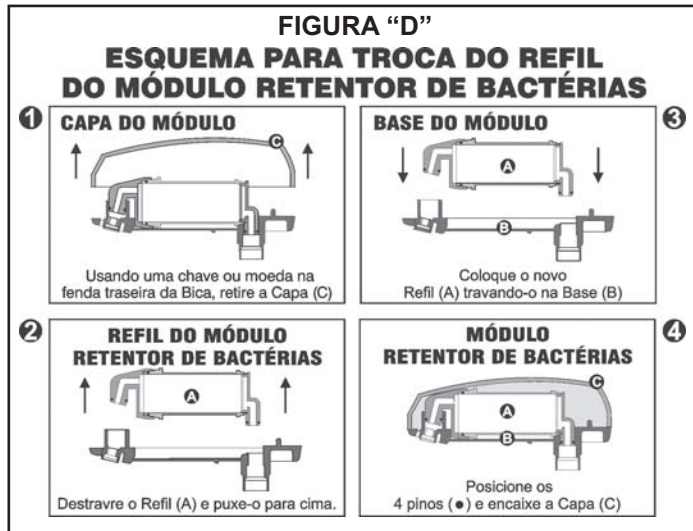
FIGURA “D”
ESQUEMA PARA TROCA DO REFIL DO MÓDULO RETENTOR DE BACTÉRIAS

1
CAPA DO MÓDULO
C
Usando uma chave ou moeda na fenda traseira da Bica, retire a Capa (C)

3
BASE DO MÓDULO
A
B
Coloque o novo Refil (A) travando-o na Base (B)

2
REFIL DO MÓDULO RETENTOR DE BACTÉRIAS
A
Destravre o Refil (A) e puxe-o para cima.

4
MÓDULO RETENTOR DE BACTÉRIAS
C
A
B
Posicione os 4 pinos (●) e encaixe a Capa (C)